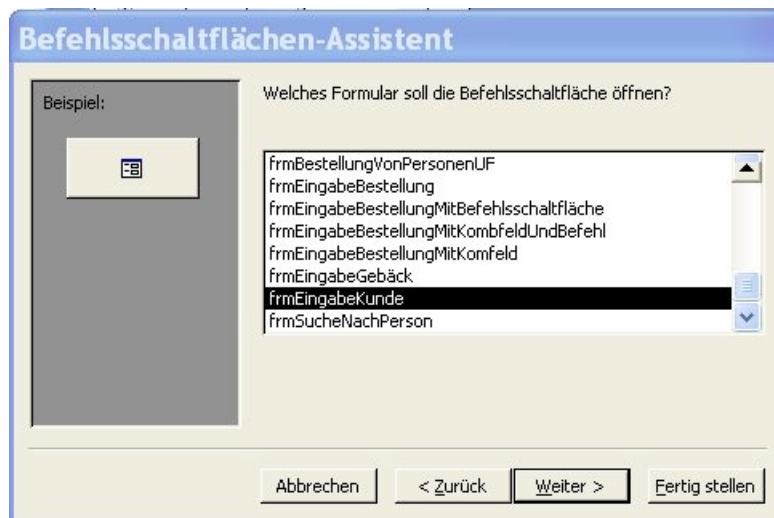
Befehlsschaltflächen-Assistent

Beispiel:

Welches Formular soll die Befehlsschaltfläche öffnen?

frmBestellungVonPersonenUF
frmEingabeBestellung
frmEingabeBestellungMitBefehlsschaltfläche
frmEingabeBestellungMitKombfeldUndBefehl
frmEingabeBestellungMitKomfeld
frmEingabeGebäck
frmEingabeKunde
frmSucheNachPerson

Abbrechen
< Zurück
Weiter >
Fertig stellen